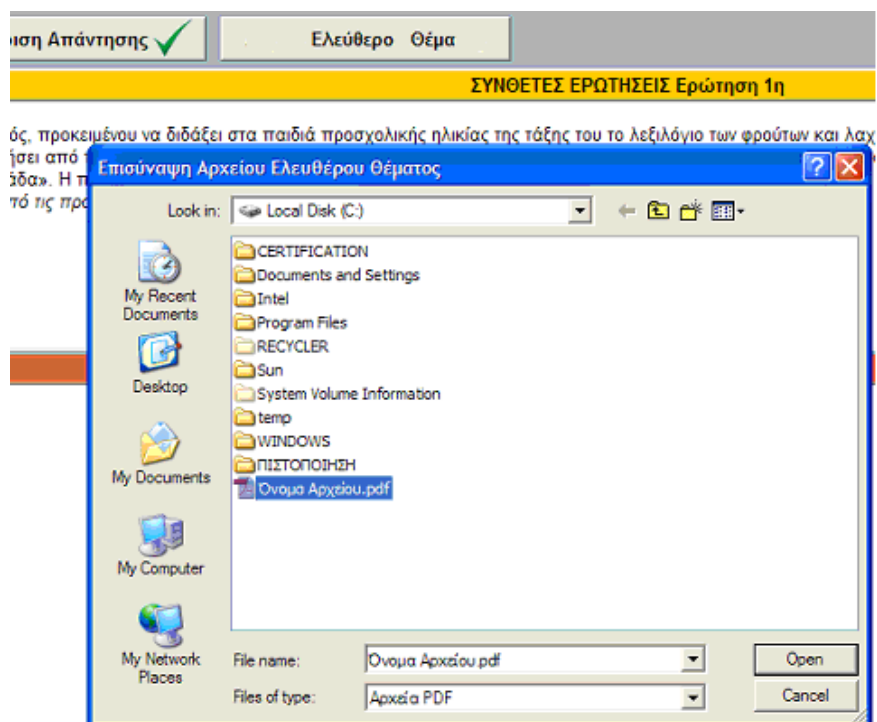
ιση Απάντησης

Ελεύθερο Θέμα

ΣΥΝΘΕΤΕΣ ΕΡΩΤΗΣΕΙΣ Ερώτηση 1η

ός, προκειμένου να διδάξει στα παιδιά προσχολικής ηλικίας της τάξης του το λεξιλόγιο των φρούτων και λαχ
ήσει από
ίδα». Η π
πό τις πρ

Επισύναψη Αρχείου Ελευθέρου Θέματος

Look in: Local Disk (C:)

My Recent Documents

Desktop

My Documents

My Computer

My Network Places

CERTIFICATION
Documents and Settings
Intel
Program Files
RECYCLER
Sun
System Volume Information
temp
WINDOWS
ΠΙΣΤΟΠΟΙΗΣΗ
Ονομα Αρχείου.pdf

File name: Ονομα Αρχείου.pdf
Open

Files of type: Αρχεία PDF
Cancel